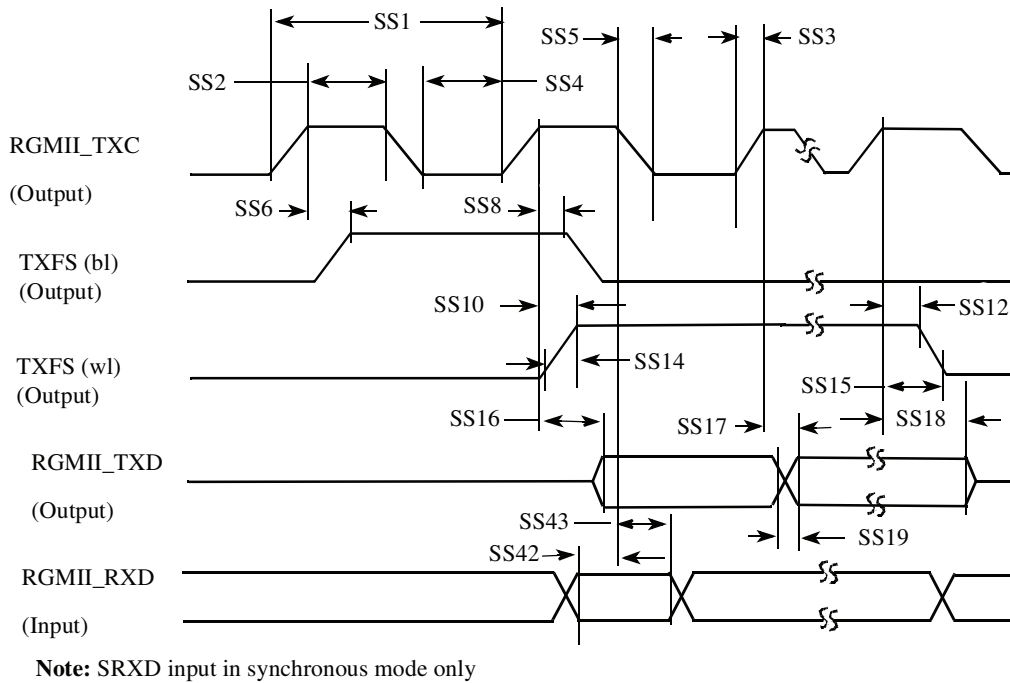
SS1
SS5
SS3
SS2
SS4
RGMII_TXC
(Output)
SS6
SS8
TXFS (bl)
(Output)
SS10
SS12
TXFS (wl)
(Output)
SS14
SS15
SS16
SS17
SS18
RGMII_TXD
(Output)
SS43
SS19
SS42
RGMII_RXD
(Input)

**Note:** SRXD input in synchronous mode only